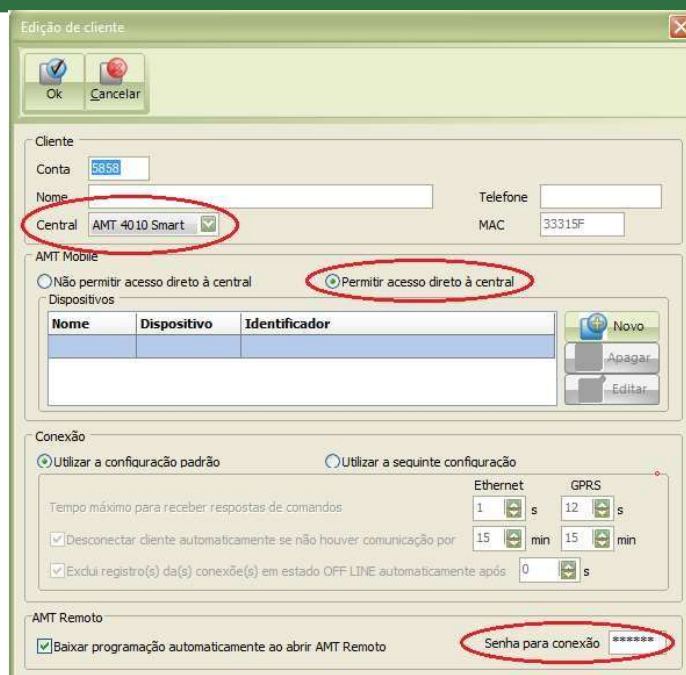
Edição de cliente

Ok
Cancelar

Cliente
Conta 5858
Nome
Telefone
Central AMT 4010 Smart
MAC 33315F

AMT Mobile
Não permitir acesso direto à central
Permitir acesso direto à central
Dispositivos

| Nome | Dispositivo | Identificador |
|---|---|---|
| | | |

Novo
Apagar
Editar

Conexão
Utilizar a configuração padrão
Utilizar a seguinte configuração
Ethernet GPRS
Tempo máximo para receber respostas de comandos 1 s 12 s
Desconectar cliente automaticamente se não houver comunicação por 15 min 15 min
Exclui registro(s) da(s) conexão(s) em estado OFF LINE automaticamente após 0 s

AMT Remoto
Baixar programação automaticamente ao abrir AMT Remoto
Senha para conexão ******